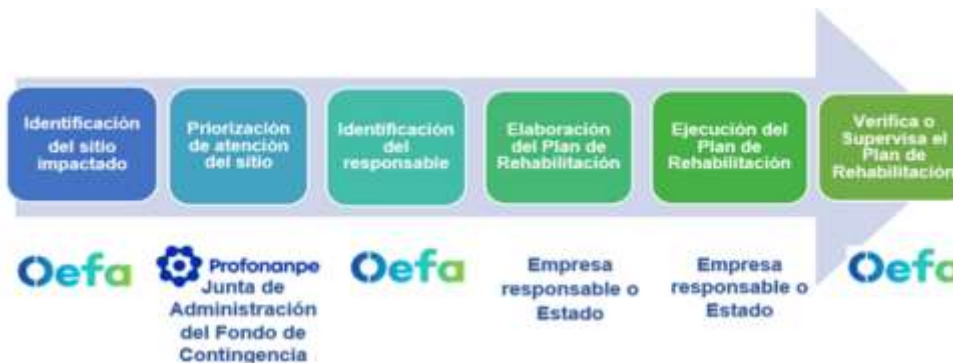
Identificación del sitio impactado

Priorización de atención del sitio

Identificación del responsable

Elaboración del Plan de Rehabilitación

Ejecución del Plan de Rehabilitación

Verifica o Supervisa el Plan de Rehabilitación

Oefa

Profonanpe
Junta de Administración del Fondo de Contingencia

Oefa

Empresa responsable o Estado

Empresa responsable o Estado

Oefa